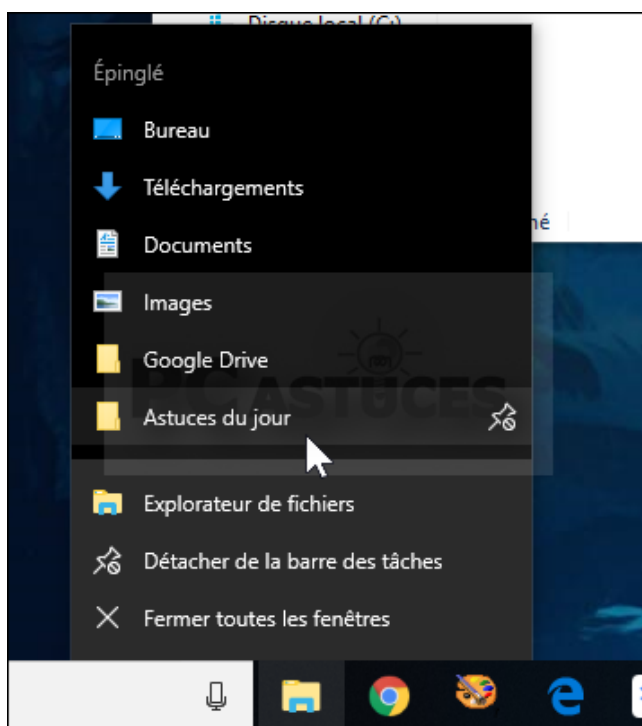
Disque local (C:)

Épinglé

Bureau

Téléchargements

Documents

Images

Google Drive

Astuces du jour

Explorateur de fichiers

Détacher de la barre des tâches

Fermer toutes les fenêtres

né

PC ASTUCES